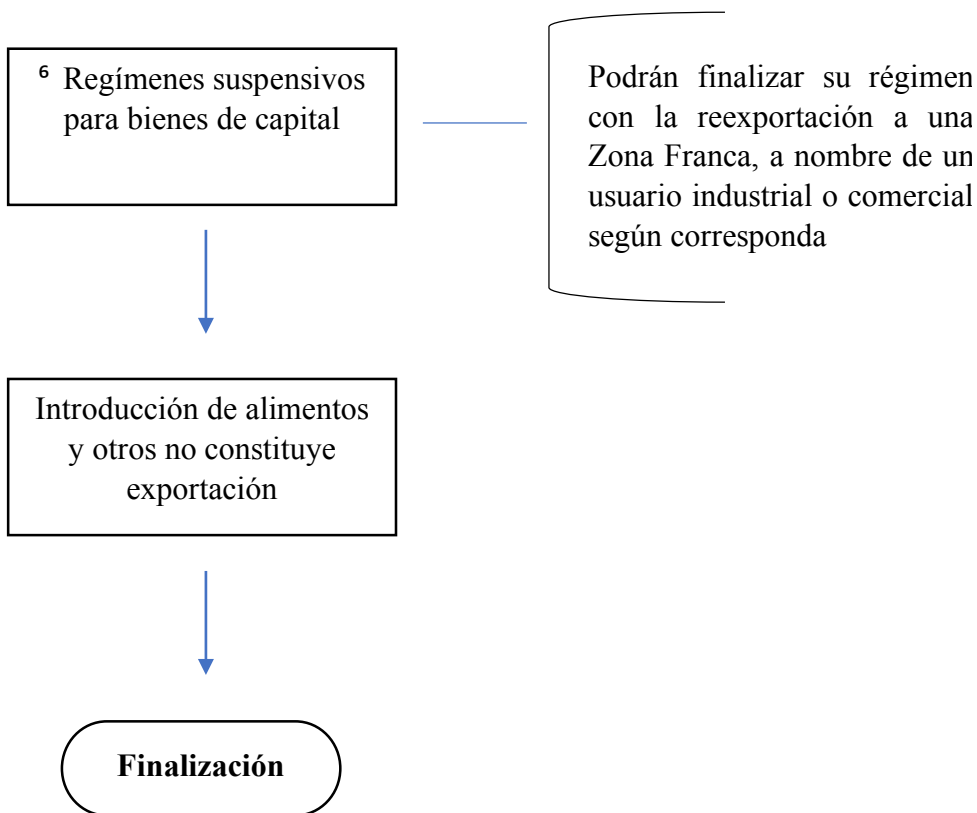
⁶ Regímenes suspensivos para bienes de capital

Podrán finalizar su régimen con la reexportación a una Zona Franca, a nombre de un usuario industrial o comercial según corresponda

Introducción de alimentos y otros no constituye exportación

**Finalización**